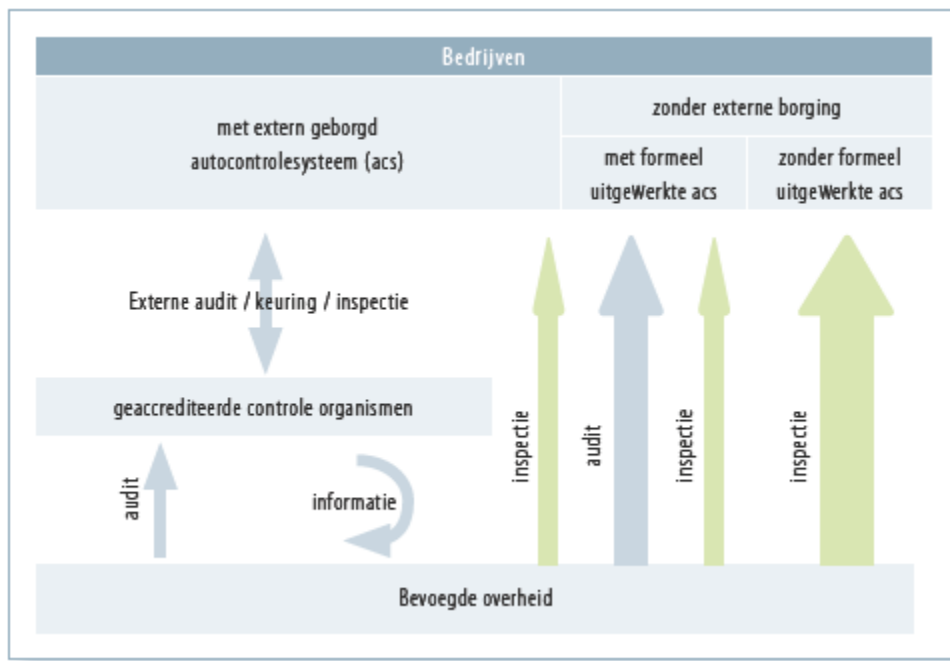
Bedrijven

met extern geborgd autocontrolesysteem (acs)

zonder externe borging

met formeel uitgewerkte acs

zonder formeel uitgewerkte acs

Externe audit / keuring / inspectie

geaccrediteerde controle organismen

audit

informatie

inspectie

audit

inspectie

inspectie

Bevoegde overheid